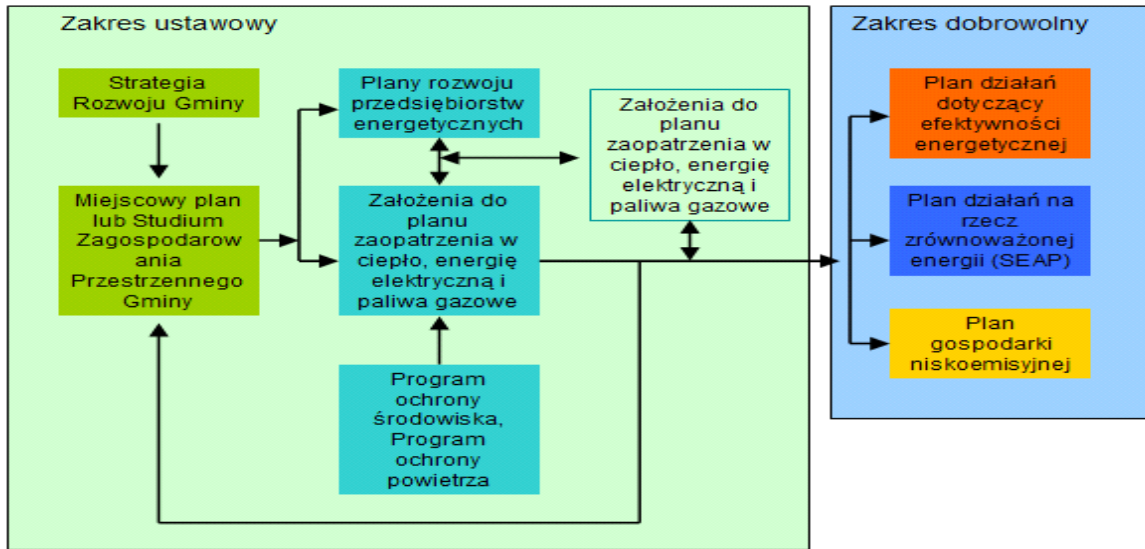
Zakres ustawowy

Strategia Rozwoju Gminy

Miejscowy plan lub Studium Zagospodarow ania Przestrzennego Gminy

Plany rozwoju przedsiębiorstw energetycznych

Założenia do planu zaopatrzenia w ciepło, energię elektryczną i paliwa gazowe

Założenia do planu zaopatrzenia w ciepło, energię elektryczną i paliwa gazowe

Program ochrony środowiska, Program ochrony powietrza

Zakres dobrowolny

Plan działań dotyczący efektywności energetycznej

Plan działań na rzecz zrównoważonej energii (SEAP)

Plan gospodarki niskoemisyjnej